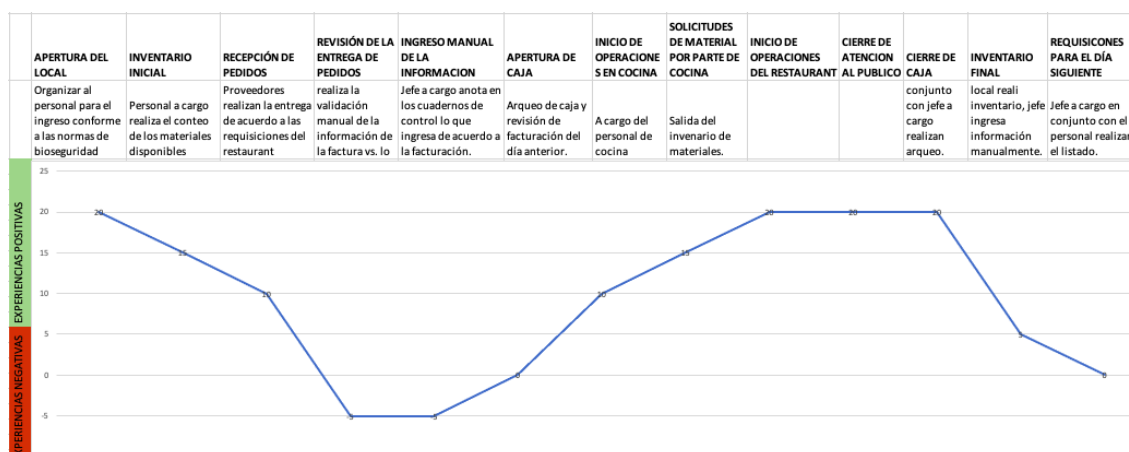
| APERTURA DEL LOCAL | INVENTARIO INICIAL | RECEPCIÓN DE PEDIDOS | REVISIÓN DE LA ENTREGA DE PEDIDOS | INGRESO MANUAL DE LA INFORMACION | APERTURA DE CAJA | INICIO DE OPERACIONES EN COCINA | SOLICITUDES DE MATERIAL POR PARTE DE COCINA | INICIO DE OPERACIONES DEL RESTAURANT | CIERRE DE ATENCION AL PUBLICO | CIERRE DE CAJA | INVENTARIO FINAL | REQUISICONES PARA EL DÍA SIGUIENTE |
|---|---|---|---|---|---|---|---|---|---|---|---|---|
| Organizar al personal para el ingreso conforme a las normas de bioseguridad | Personal a cargo realiza el conteo de los materiales disponibles | Proveedores realizan la entrega de acuerdo a las requisiciones del restaurant | realiza la validación manual de la información de la factura vs. lo | Jefe a cargo anota en los cuadernos de control lo que ingresa de acuerdo a la facturación. | Arqueo de caja y revisión de facturación del día anterior. | A cargo del personal de cocina | Salida del invenario de materiales. | | | conjunto con jefe a cargo realizan arqueo. | local reali inventario, jefe ingresa información manualmente. | Jefe a cargo en conjunto con el personal realizar el listado. |

EXPERIENCIAS POSITIVAS
EXPERIENCIAS NEGATIVAS

25
20
15
10
5
0
-5

20 15 10 -5 -5 0 10 15 20 20 20 5 0